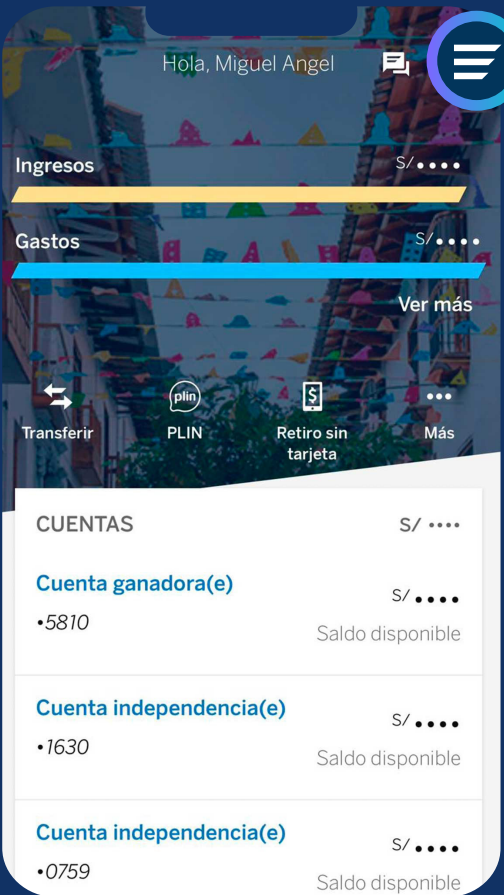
Hola, Miguel Angel

Ingresos
S/ ••••

Gastos
S/ ••••

Ver más

Transferir
plin
PLIN
Retiro sin tarjeta
Más

CUENTAS
S/ ••••

Cuenta ganadora(e)
•5810
S/ ••••
Saldo disponible

Cuenta independencia(e)
•1630
S/ ••••
Saldo disponible

Cuenta independencia(e)
•0759
S/ ••••
Saldo disponible